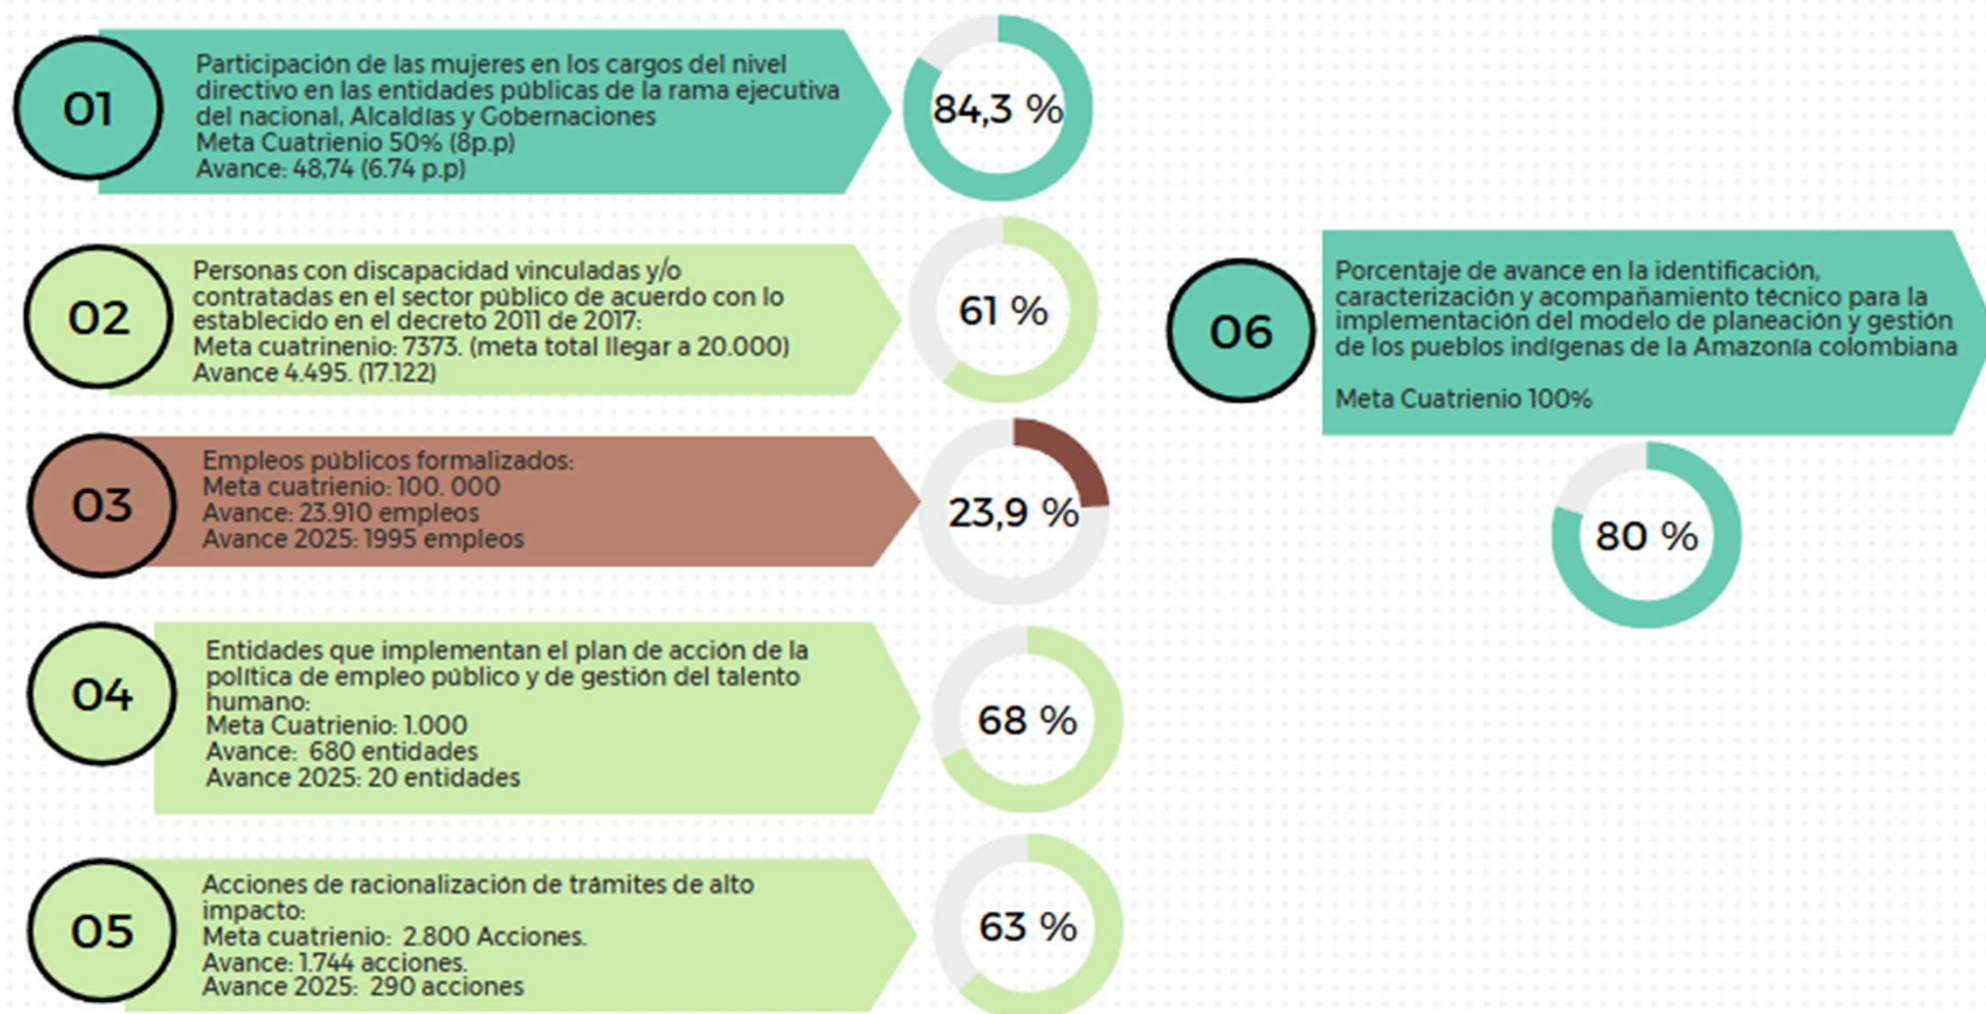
01

Participación de las mujeres en los cargos del nivel directivo en las entidades públicas de la rama ejecutiva del nacional, Alcaldías y Gobernaciones
Meta Cuatrienio 50% (8p.p)
Avance: 48,74 (6.74 p.p)

84,3 %

02

Personas con discapacidad vinculadas y/o contratadas en el sector público de acuerdo con lo establecido en el decreto 2011 de 2017:
Meta cuatrinenio: 7373. (meta total llegar a 20.000)
Avance 4.495. (17.122)

61 %

03

Empleos públicos formalizados:
Meta cuatrienio: 100. 000
Avance: 23.910 empleos
Avance 2025: 1995 empleos

23,9 %

04

Entidades que implementan el plan de acción de la política de empleo público y de gestión del talento humano:
Meta Cuatrienio: 1.000
Avance: 680 entidades
Avance 2025: 20 entidades

68 %

05

Acciones de racionalización de trámites de alto impacto:
Meta cuatrienio: 2.800 Acciones.
Avance: 1.744 acciones.
Avance 2025: 290 acciones

63 %

06

Porcentaje de avance en la identificación, caracterización y acompañamiento técnico para la implementación del modelo de planeación y gestión de los pueblos indígenas de la Amazonía colombiana

Meta Cuatrienio 100%

80 %